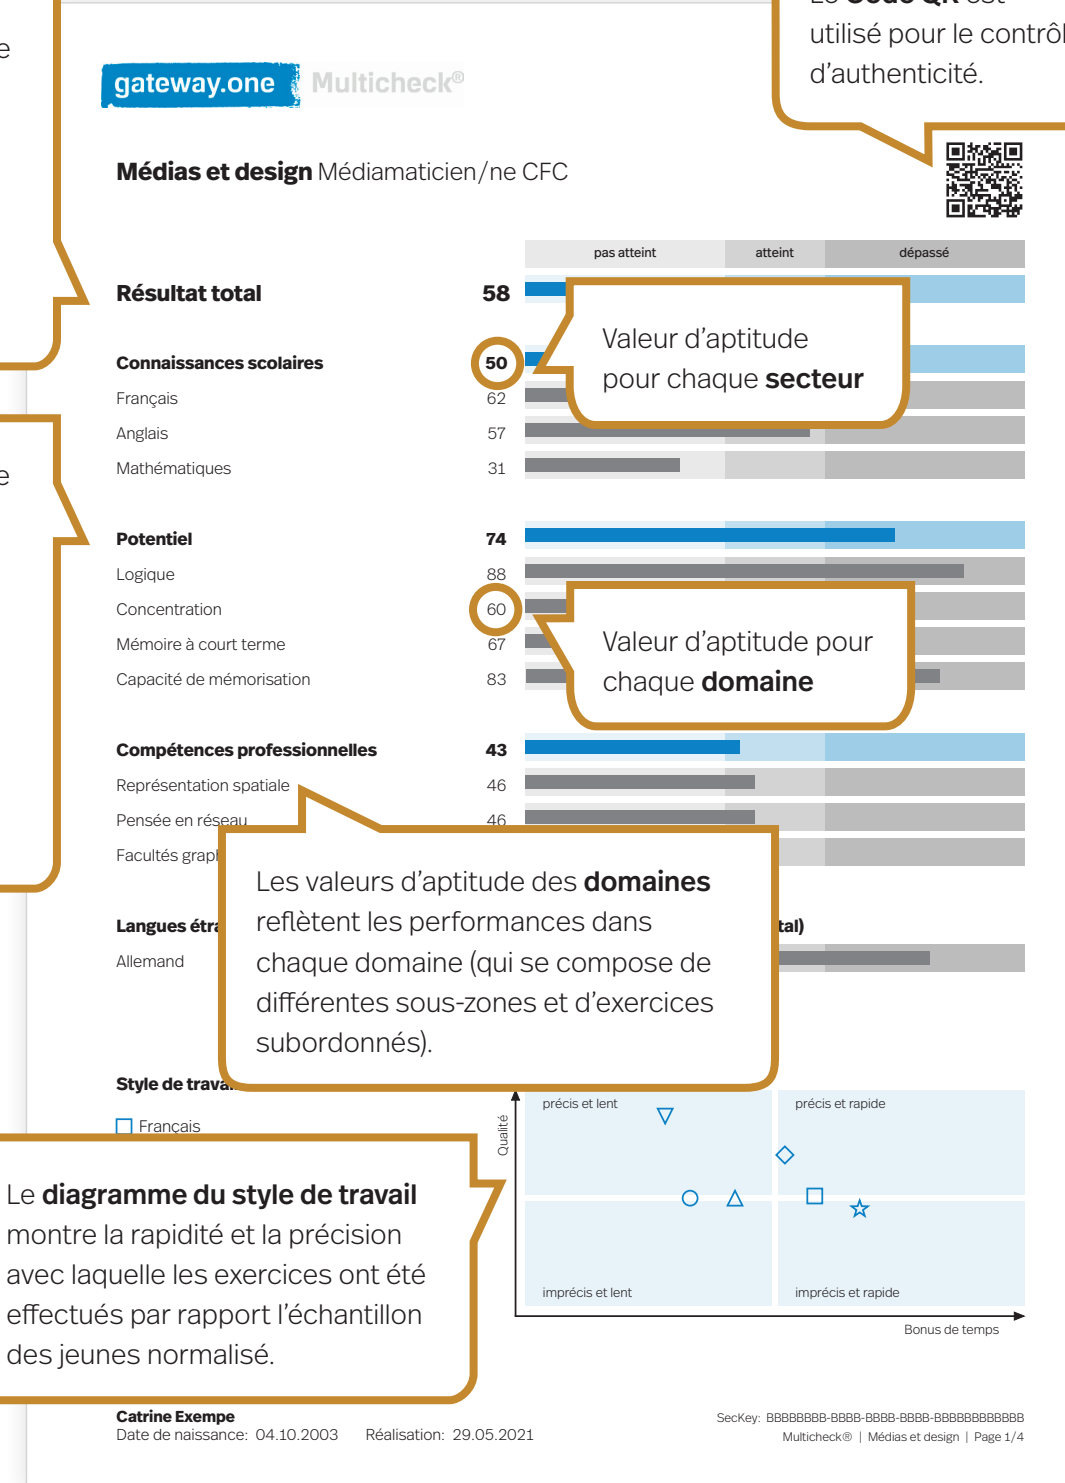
e

e

utilisé pour le contrôl
d'authenticité.

gateway.one Multicheck®

**Médias et design** Médiamaticien/ne CFC

| | | pas atteint | atteint | dépassé |
|---|---|---|---|---|
| **Résultat total** | **58** | | | |
| **Connaissances scolaires** | **50** | | | |
| Français | 62 | | | |
| Anglais | 57 | | | |
| Mathématiques | 31 | | | |
| **Potentiel** | **74** | | | |
| Logique | 88 | | | |
| Concentration | 60 | | | |
| Mémoire à court terme | 67 | | | |
| Capacité de mémorisation | 83 | | | |
| **Compétences professionnelles** | **43** | | | |
| Représentation spatiale | 46 | | | |
| Pensée en réseau | 46 | | | |
| Facultés grapl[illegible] | | | | |

Valeur d'aptitude pour chaque **secteur**

Valeur d'aptitude pour chaque **domaine**

Les valeurs d'aptitude des **domaines** reflètent les performances dans chaque domaine (qui se compose de différentes sous-zones et d'exercices subordonnés).

**Langues étr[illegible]** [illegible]tal)

Allemand

**Style de trava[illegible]**

Français

Le **diagramme du style de travail** montre la rapidité et la précision avec laquelle les exercices ont été effectués par rapport l'échantillon des jeunes normalisé.

Qualité

précis et lent

précis et rapide

imprécis et lent

imprécis et rapide

Bonus de temps

**Catrine Exempe**
Date de naissance: 04.10.2003 Réalisation: 29.05.2021

SecKey: BBBBBBBB-BBBB-BBBB-BBBB-BBBBBBBBBBBB
Multicheck® | Médias et design | Page 1/4